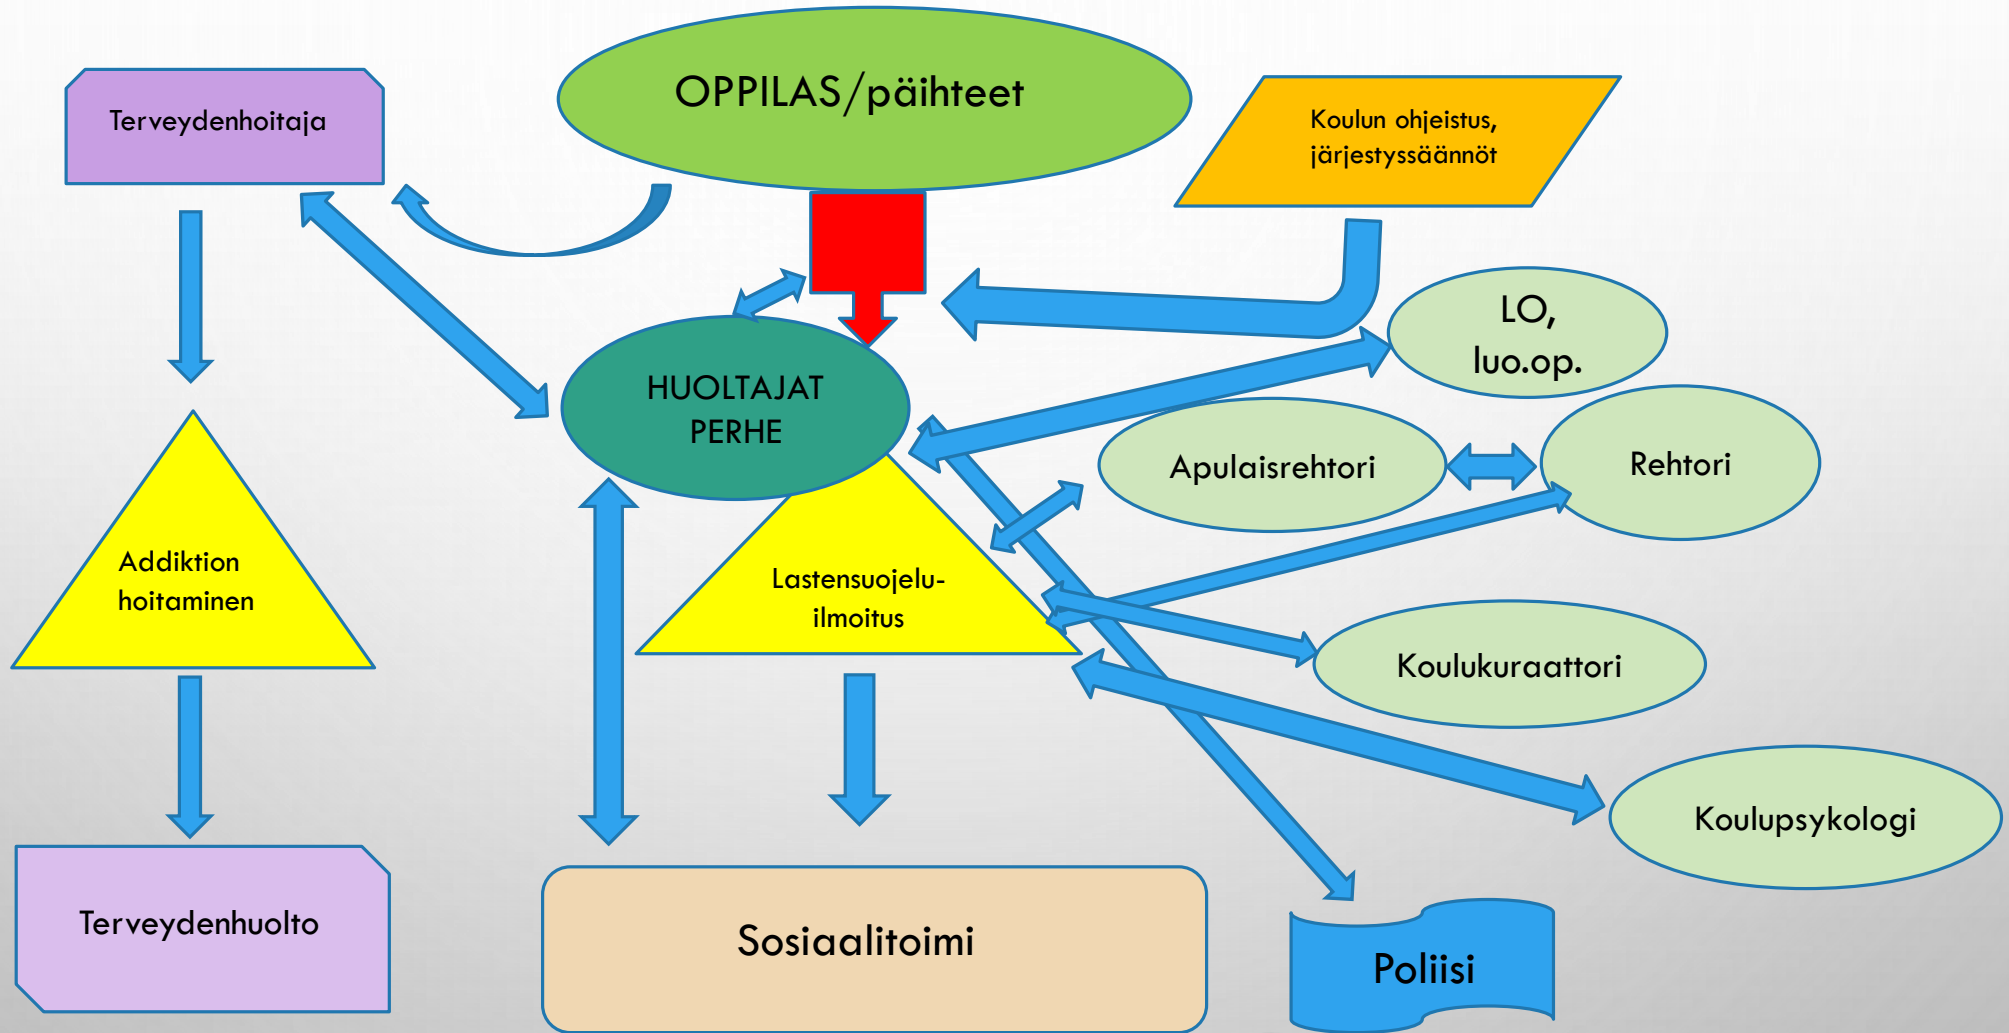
Terveydenhoitaja

OPPILAS/päihteet

Koulun ohjeistus, järjestyssäännöt

LO, luo.op.

HUOLTAJAT PERHE

Apulaisrehtori

Rehtori

Addiktion hoitaminen

Lastensuojeluilmoitus

Koulukuraattori

Koulupsykologi

Terveydenhuolto

Sosiaalitoimi

Poliisi